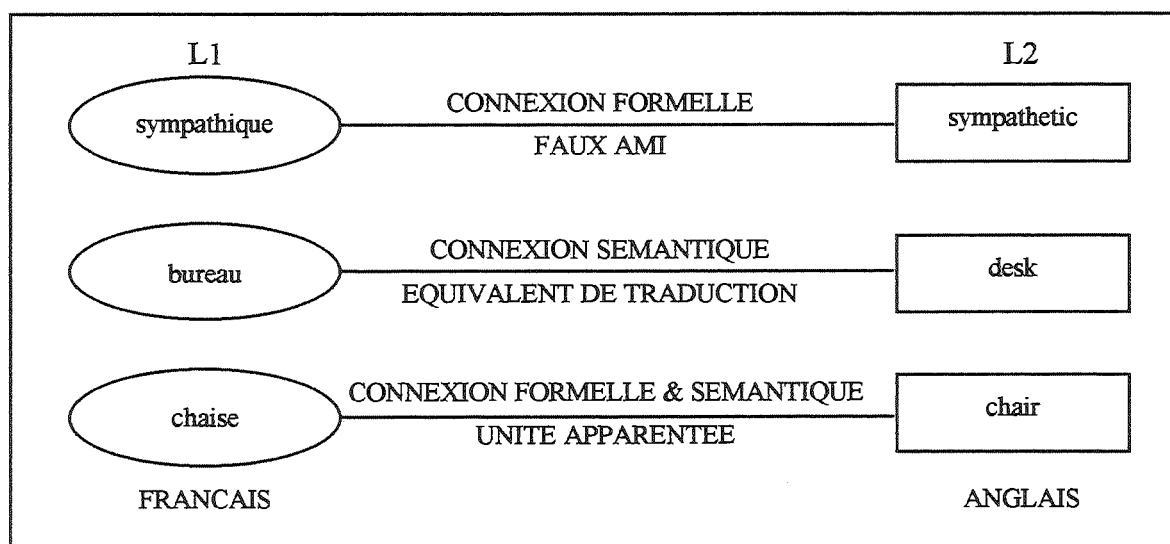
L1

L2

sympathique

CONNEXION FORMELLE

FAUX AMI

sympathetic

bureau

CONNEXION SEMANTIQUE

EQUIVALENT DE TRADUCTION

desk

chaise

CONNEXION FORMELLE & SEMANTIQUE

UNITE APPARENTEE

chair

FRANCAIS

ANGLAIS